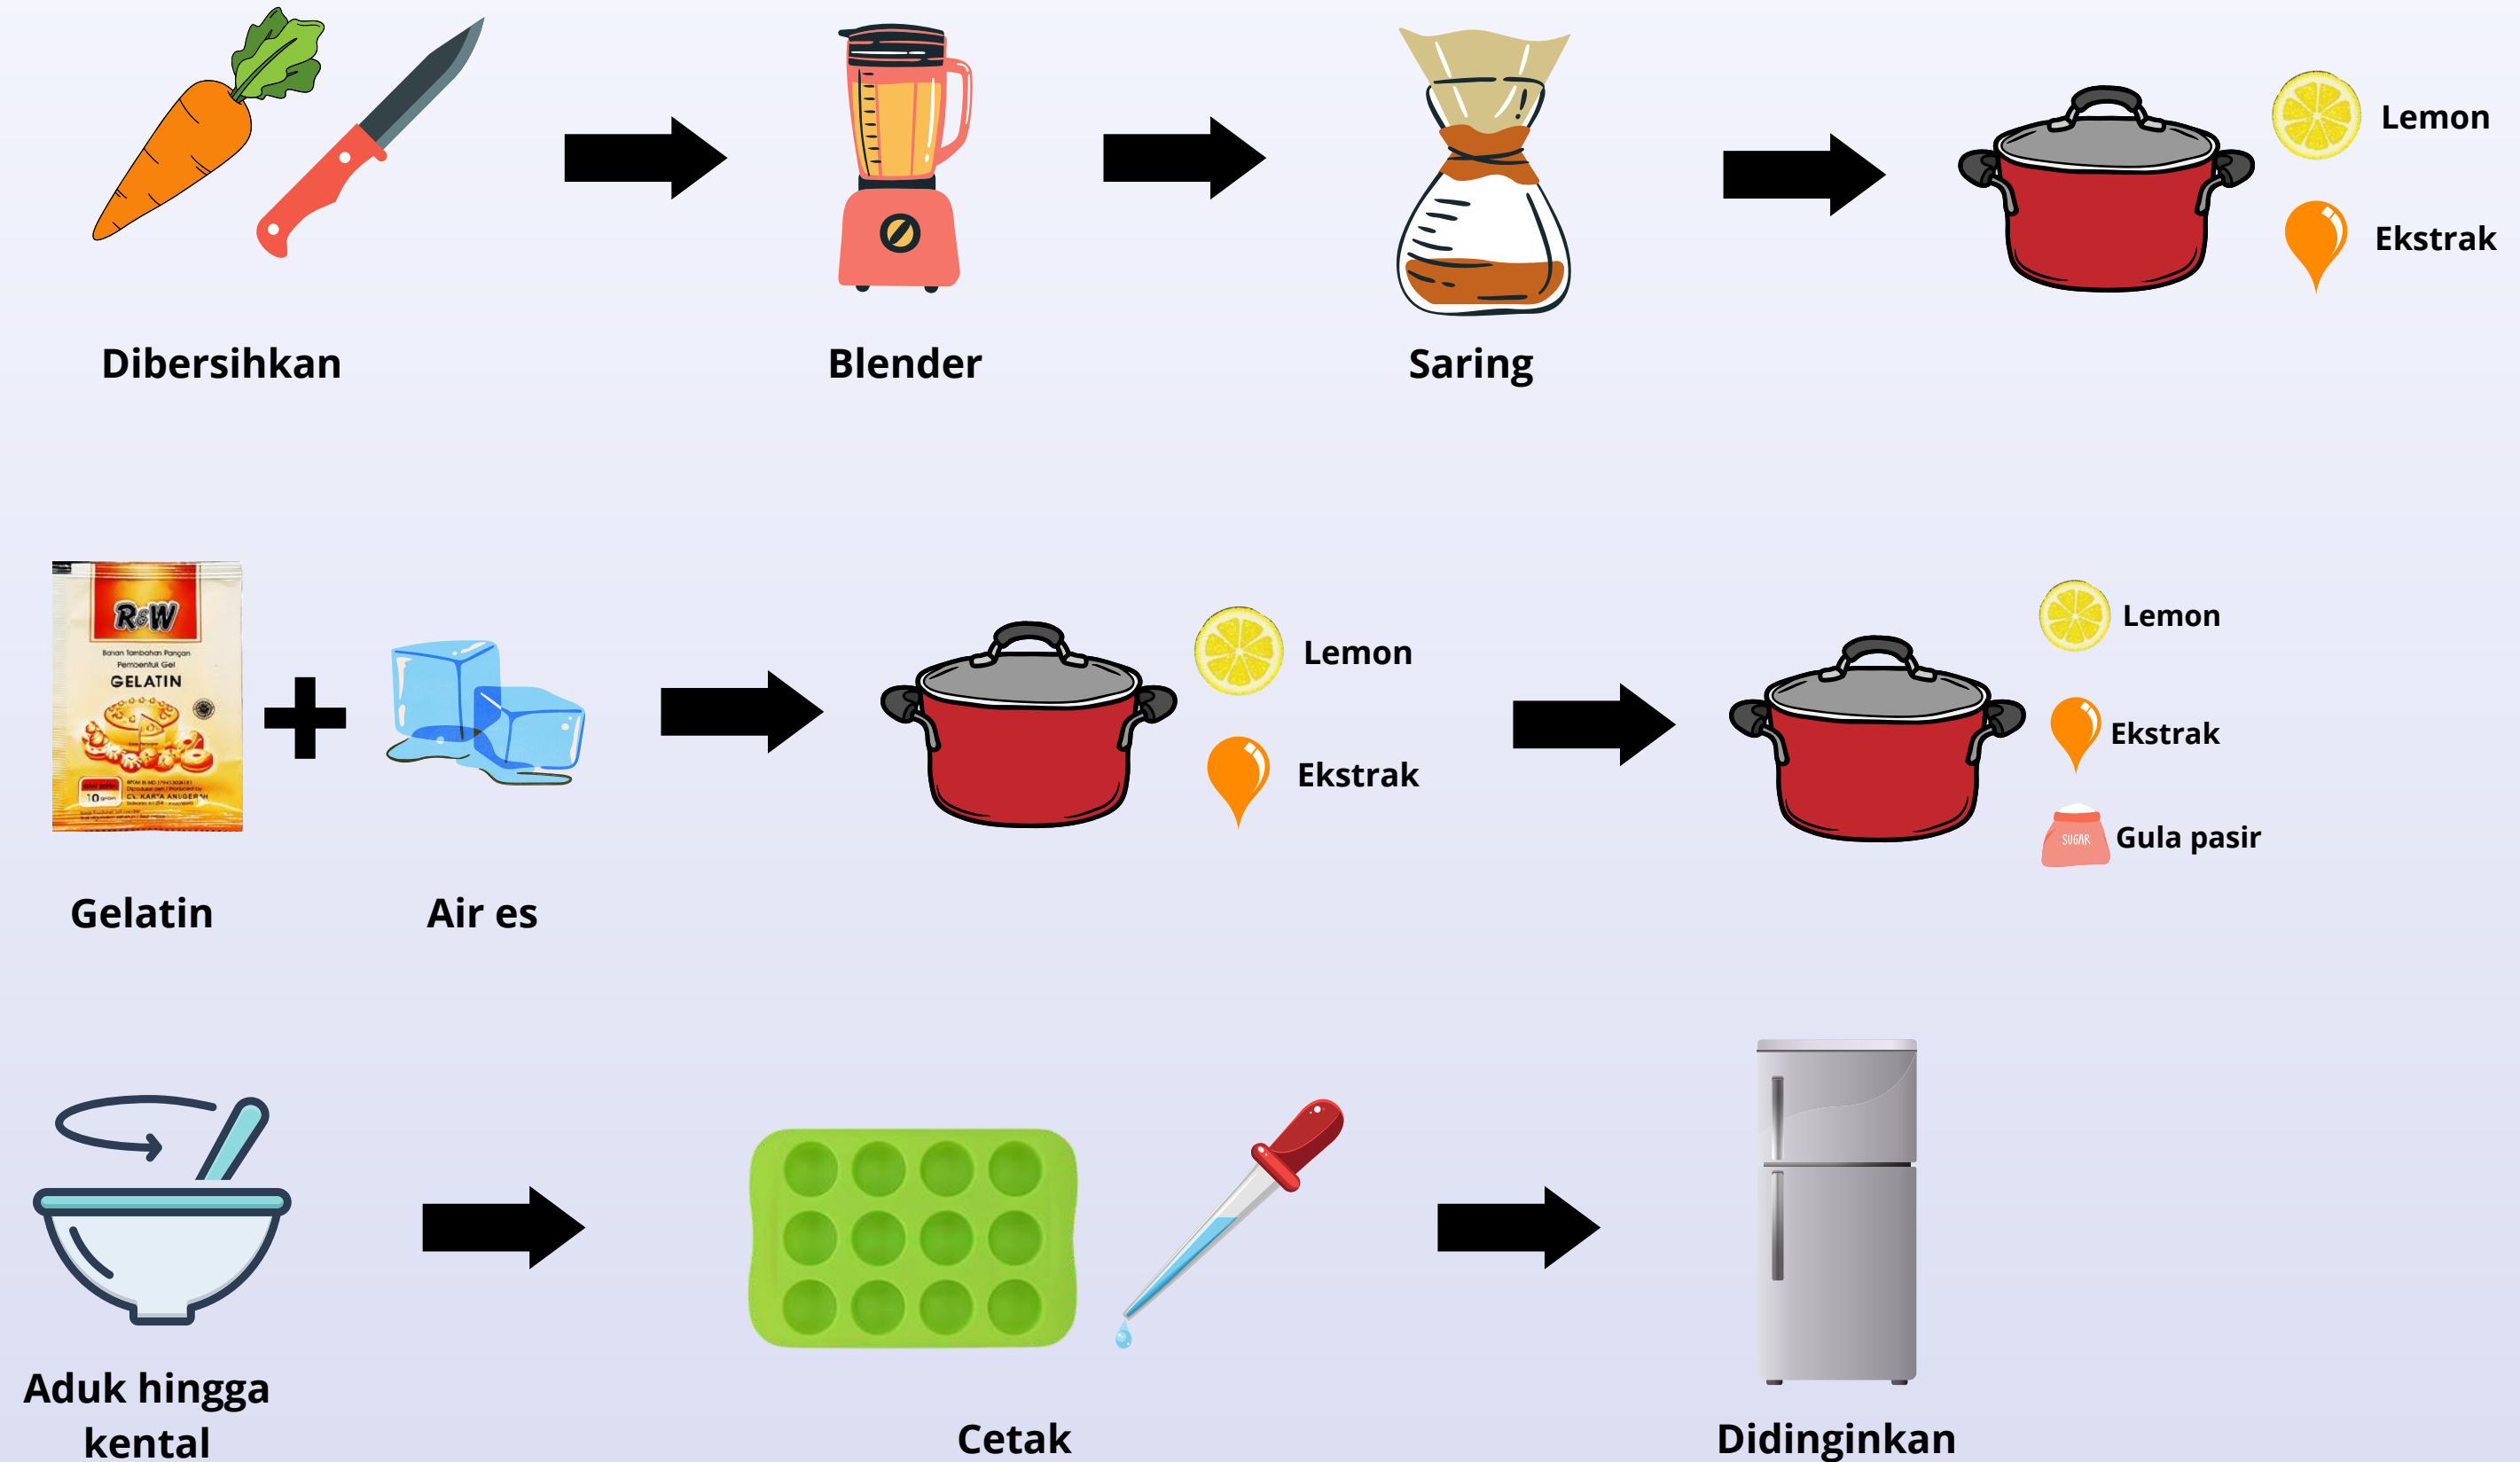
Dibersihkan

Blender

Saring

Lemon

Ekstrak

R&W
Bahan Tambahan Pangan Pembentuk Gel
GELATIN

Gelatin

Air es

Lemon

Ekstrak

Lemon

Ekstrak

SUGAR
Gula pasir

Aduk hingga kental

Cetak

Didinginkan